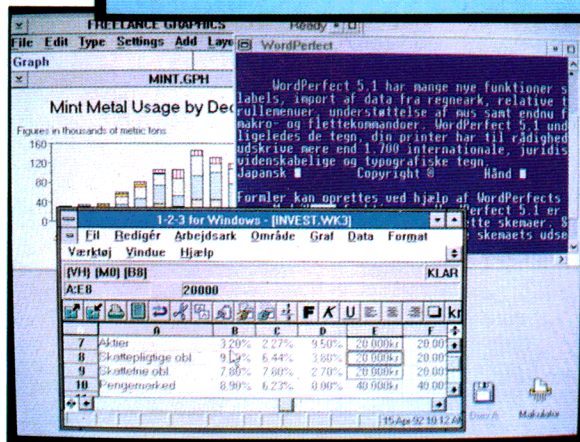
FREELANCE GRAPHICS
Ready
File Edit Type Settings Add Layo
Graph
MINT.GPH
Mint Metal Usage by Dec
Figures in thousands of metric tons
160
140
120
100
80
60
40
20
0

WordPerfect

WordPerfect 5.1 har mange nye funktioner s
labels, import af data fra regneark, relative t
rullemenuer, undostøttelse af mus samt endnu f
makro- og fletterkommandoer. WordPerfect 5.1 und
ligeledes de tegn, din printer har til rådighed
udskrive mere end 1.700 internationale, juridis
videnskabelige og typografiske tegn.
Japansk ■ Copyright © Hånd ■

Formler kan oprettes ved hjælp af WordPerfects
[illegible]erfect 5.1 er
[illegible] skemaer. S
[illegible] skemaets udse

1-2-3 for Windows - [INVEST.WK3]
Fil Redigér Arbejdsark Område Graf Data Format
Værktøj Vindue Hjælp
(VH) (M0) [B8] KLAR
A:E8 20000

| | A | B | C | D | E | F |
|---|---|---|---|---|---|---|
| 7 | Aktier | 3.20% | 2.27% | 9.50% | 20.000kr | 20.00 |
| 8 | Skattepligtige obl. | 9.50% | 6.44% | 3.60% | 20.000kr | 20.00 |
| 9 | Skattefrie obl. | 7.80% | 7.60% | 2.70% | 20.000kr | 20.00 |
| 10 | Pengemarked | 8.90% | 6.23% | 0.00% | 40.000kr | 40.00 |

15 Apr 92 10:12 AM
Dos-A
Malkulator